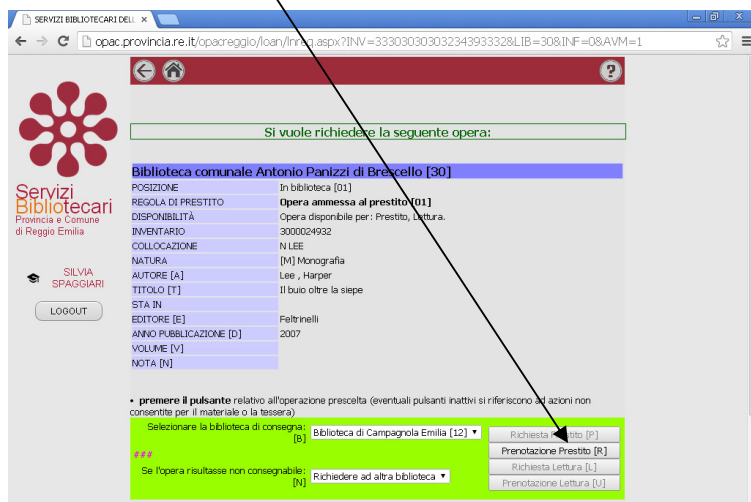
SERVIZI BIBLIOTECARI DELL ×

opac.provincia.re.it/opacreggio/loan/lnreq.aspx?INV=3330303030323439333328LIB=30&INF=0&AVM=1

Servizi Bibliotecari
Provincia e Comune di Reggio Emilia

SILVIA SPAGGIARI

LOGOUT

Si vuole richiedere la seguente opera:

Biblioteca comunale Antonio Panizzi di Brescello [30]

| POSIZIONE | In biblioteca [01] |
|---|---|
| REGOLA DI PRESTITO | Opera ammessa al prestito [01] |
| DISPONIBILITÀ | Opera disponibile per: Prestito, Lettura. |
| INVENTARIO | 3000024932 |
| COLLOCAZIONE | N LEE |
| NATURA | [M] Monografia |
| AUTORE [A] | Lee , Harper |
| TITOLO [T] | Il buio oltre la siepe |
| STA IN | |
| EDITORE [E] | Feltrinelli |
| ANNO PUBBLICAZIONE [D] | 2007 |
| VOLUME [V] | |
| NOTA [N] | |

• premere il pulsante relativo all'operazione prescelta (eventuali pulsanti inattivi si riferiscono ad azioni non consentite per il materiale o la tessera)

Selezionare la biblioteca di consegna: [B] Biblioteca di Campagnola Emilia [12]

###

Se l'opera risultasse non consegnabile: [N] Richiedere ad altra biblioteca

Richiesta Prestito [P]
Prenotazione Prestito [R]
Richiesta Lettura [L]
Prenotazione Lettura [U]